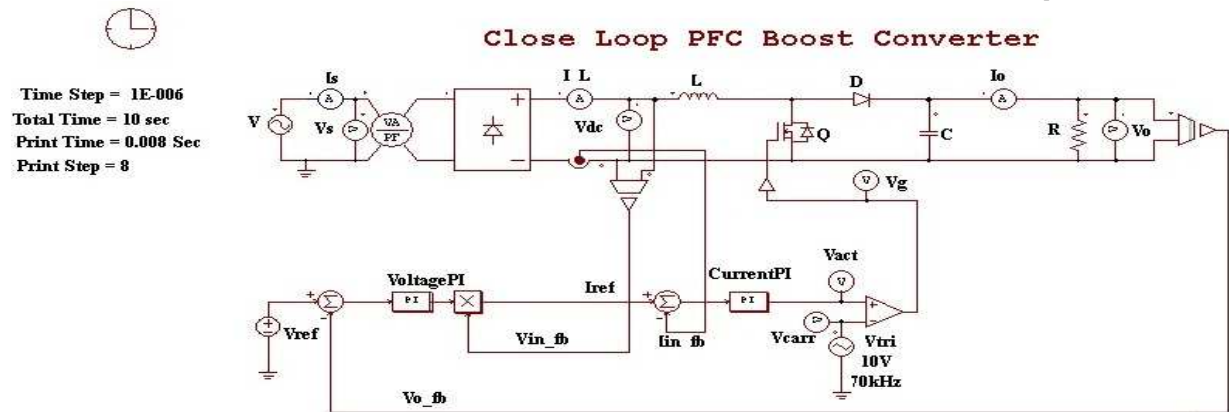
Close Loop PFC Boost Converter

Time Step = 1E-006
Total Time = 10 sec
Print Time = 0.008 Sec
Print Step = 8

Is
A
V
Vs
VA
PF
I L
A
Vdc
L
D
Io
A
Q
C
R
Vo
V
Vg
Vact
V
VoltagePI
PI
Iref
CurrentPI
PI
+
-
+
-
Vref
Vin_fb
Iin_fb
Vcarr
Vtri
10V
70kHz
Vo_fb